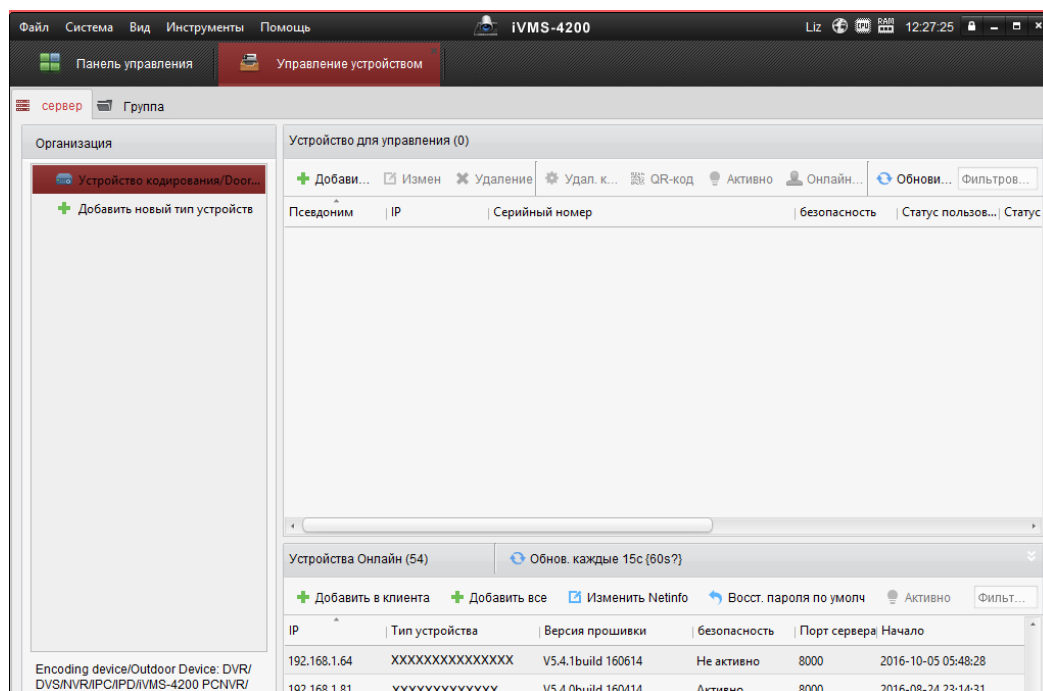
Файл Система Вид Инструменты Помощь iVMS-4200 Liz 12:27:25

Панель управления Управление устройством

сервер Группа

Организация

Устройство кодирования/Door...

Добавить новый тип устройств

Encoding device/Outdoor Device: DVR/DVS/NVR/IPC/IPD/iVMS-4200 PCNVR/

Устройство для управления (0)

Добави... Измен Удаление Удал. к... QR-код Активно Онлайн... Обнови... Фильтров...

| Псевдоним | IP | Серийный номер | безопасность | Статус пользов... | Статус |
|---|---|---|---|---|---|

Устройства Онлайн (54) Обнов. каждые 15с {60s?}

Добавить в клиента Добавить все Изменить Netinfo Восст. пароля по умолч Активно Фильт...

| IP | Тип устройства | Версия прошивки | безопасность | Порт сервера | Начало |
|---|---|---|---|---|---|
| 192.168.1.64 | XXXXXXXXXXXXXX | V5.4.1build 160614 | Не активно | 8000 | 2016-10-05 05:48:28 |
| 192.168.1.81 | XXXXXXXXXXXX | V5.4.0build 160414 | Активно | 8000 | 2016-08-24 23:14:31 |